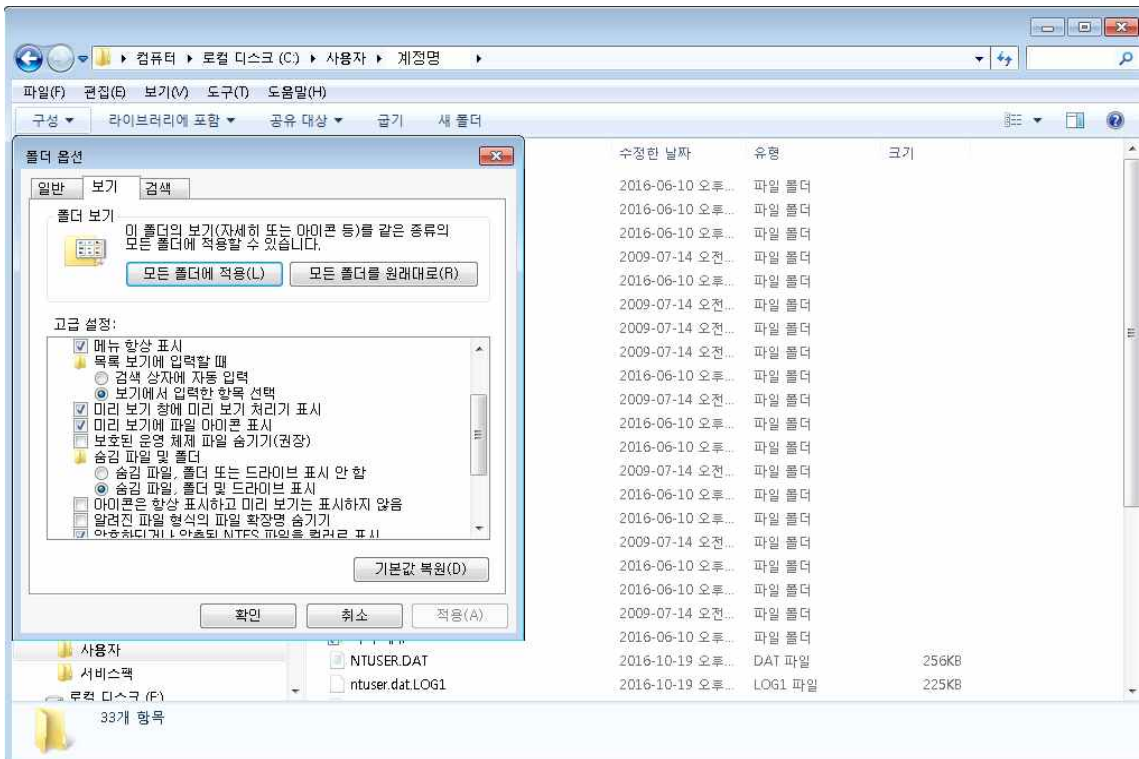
▸ 컴퓨터 ▸ 로컬 디스크 (C:) ▸ 사용자 ▸ 계정명 ▸

파일(F) 편집(E) 보기(V) 도구(T) 도움말(H)

구성 ▾ 라이브러리에 포함 ▾ 공유 대상 ▾ 굽기 새 폴더

폴더 옵션

일반 보기 검색

폴더 보기
이 폴더의 보기(자세히 또는 아이콘 등)를 같은 종류의 모든 폴더에 적용할 수 있습니다.
모든 폴더에 적용(L) 모든 폴더를 원래대로(R)

고급 설정:
☑ 메뉴 항상 표시
목록 보기에 입력할 때
○ 검색 상자에 자동 입력
◉ 보기에서 입력한 항목 선택
☑ 미리 보기 창에 미리 보기 처리기 표시
☑ 미리 보기에 파일 아이콘 표시
☐ 보호된 운영 체제 파일 숨기기(권장)
숨김 파일 및 폴더
○ 숨김 파일, 폴더 또는 드라이브 표시 안 함
◉ 숨김 파일, 폴더 및 드라이브 표시
☐ 아이콘은 항상 표시하고 미리 보기는 표시하지 않음
☐ 알려진 파일 형식의 파일 확장명 숨기기
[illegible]

기본값 복원(D)

확인 취소 적용(A)

| 수정한 날짜 | 유형 | 크기 |
|---|---|---|
| 2016-06-10 오후... | 파일 폴더 | |
| 2016-06-10 오후... | 파일 폴더 | |
| 2016-06-10 오후... | 파일 폴더 | |
| 2009-07-14 오전... | 파일 폴더 | |
| 2016-06-10 오후... | 파일 폴더 | |
| 2009-07-14 오전... | 파일 폴더 | |
| 2009-07-14 오전... | 파일 폴더 | |
| 2009-07-14 오전... | 파일 폴더 | |
| 2016-06-10 오후... | 파일 폴더 | |
| 2009-07-14 오전... | 파일 폴더 | |
| 2016-06-10 오후... | 파일 폴더 | |
| 2016-06-10 오후... | 파일 폴더 | |
| 2009-07-14 오전... | 파일 폴더 | |
| 2016-06-10 오후... | 파일 폴더 | |
| 2016-06-10 오후... | 파일 폴더 | |
| 2009-07-14 오전... | 파일 폴더 | |
| 2016-06-10 오후... | 파일 폴더 | |
| 2016-06-10 오후... | 파일 폴더 | |
| 2009-07-14 오전... | 파일 폴더 | |
| 2016-06-10 오후... | 파일 폴더 | |

사용자
서비스팩
로컬 디스크 (F:)

| 이름 | 수정한 날짜 | 유형 | 크기 |
|---|---|---|---|
| NTUSER.DAT | 2016-10-19 오후... | DAT 파일 | 256KB |
| ntuser.dat.LOG1 | 2016-10-19 오후... | LOG1 파일 | 225KB |

33개 항목